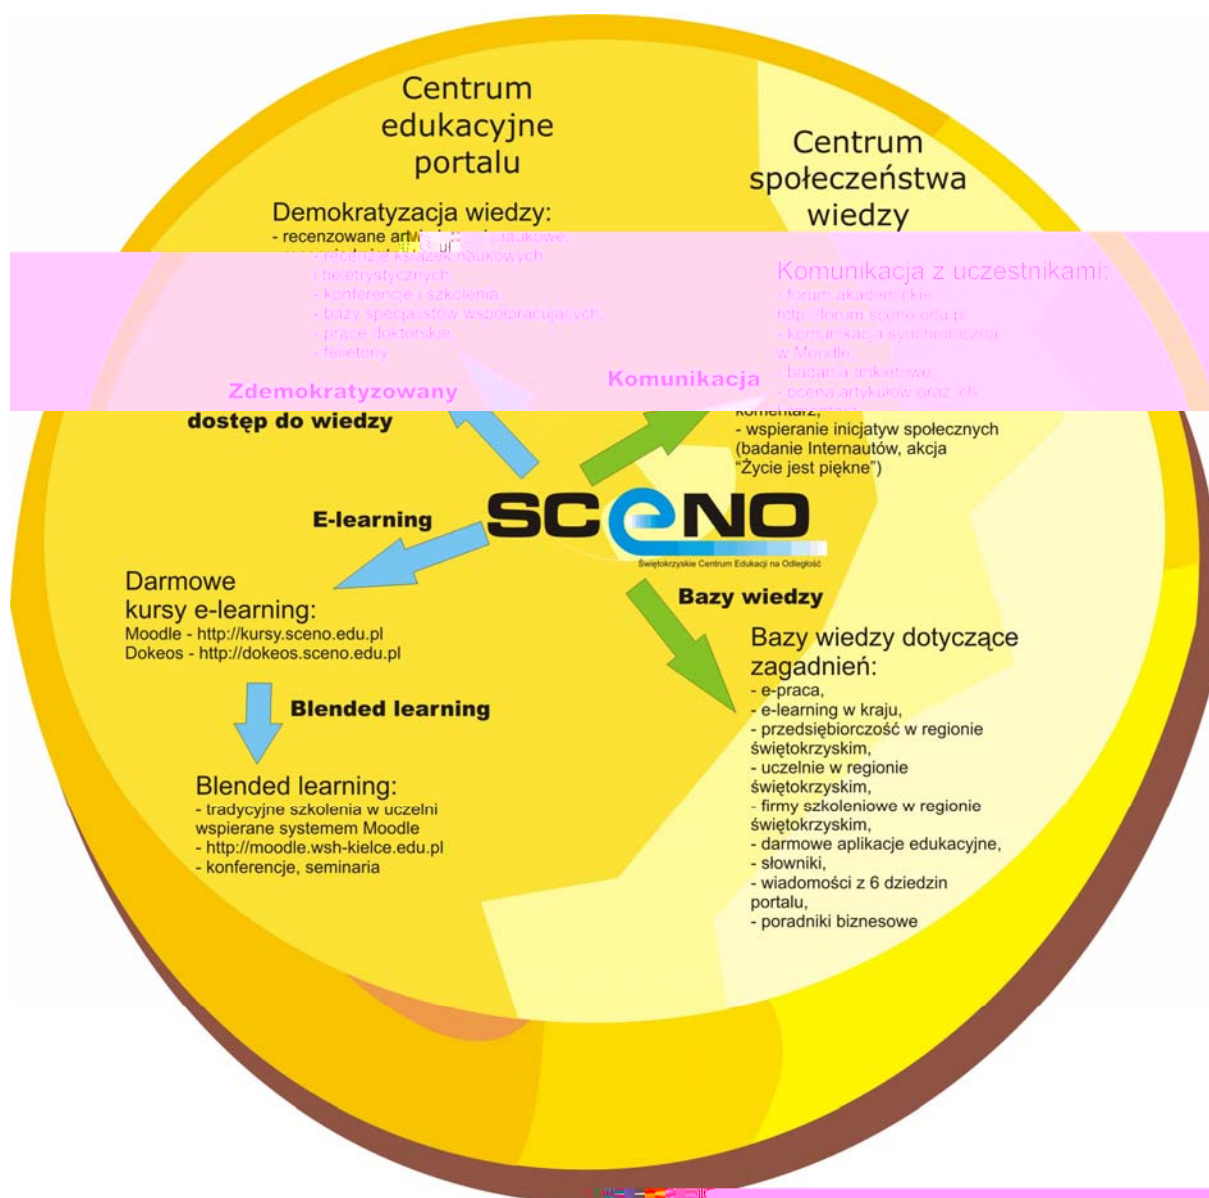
Centrum edukacyjne portalu

Demokratyzacja wiedzy:
- recenzowane artykuły naukowe,
- recenzje książek naukowych i beletrystycznych
- konferencje i szkolenia
- bazy specjalistów współpracujących,
- prace doktorskie
- felietony

Zdemokratyzowany dostęp do wiedzy

Centrum społeczeństwa wiedzy

Komunikacja z uczestnikami:
- forum akademickie http://forum.sceno.edu.pl
- komunikacja synchroniczna w Moodle
- badania ankietowe
- ocena artykułów oraz ich komentarz,
- wspieranie inicjatyw społecznych (badanie Internautów, akcja "Życie jest piękne")

Komunikacja

E-learning

SCENO
Świętokrzyskie Centrum Edukacji na Odległość

Darmowe kursy e-learning:
Moodle - http://kursy.sceno.edu.pl
Dokeos - http://dokeos.sceno.edu.pl

Blended learning

Blended learning:
- tradycyjne szkolenia w uczelni wspierane systemem Moodle
- http://moodle.wsh-kielce.edu.pl
- konferencje, seminaria

Bazy wiedzy

Bazy wiedzy dotyczące zagadnień:
- e-praca,
- e-learning w kraju,
- przedsiębiorczość w regionie świętokrzyskim,
- uczelnie w regionie świętokrzyskim,
- firmy szkoleniowe w regionie świętokrzyskim,
- darmowe aplikacje edukacyjne,
- słowniki,
- wiadomości z 6 dziedzin portalu,
- poradniki biznesowe